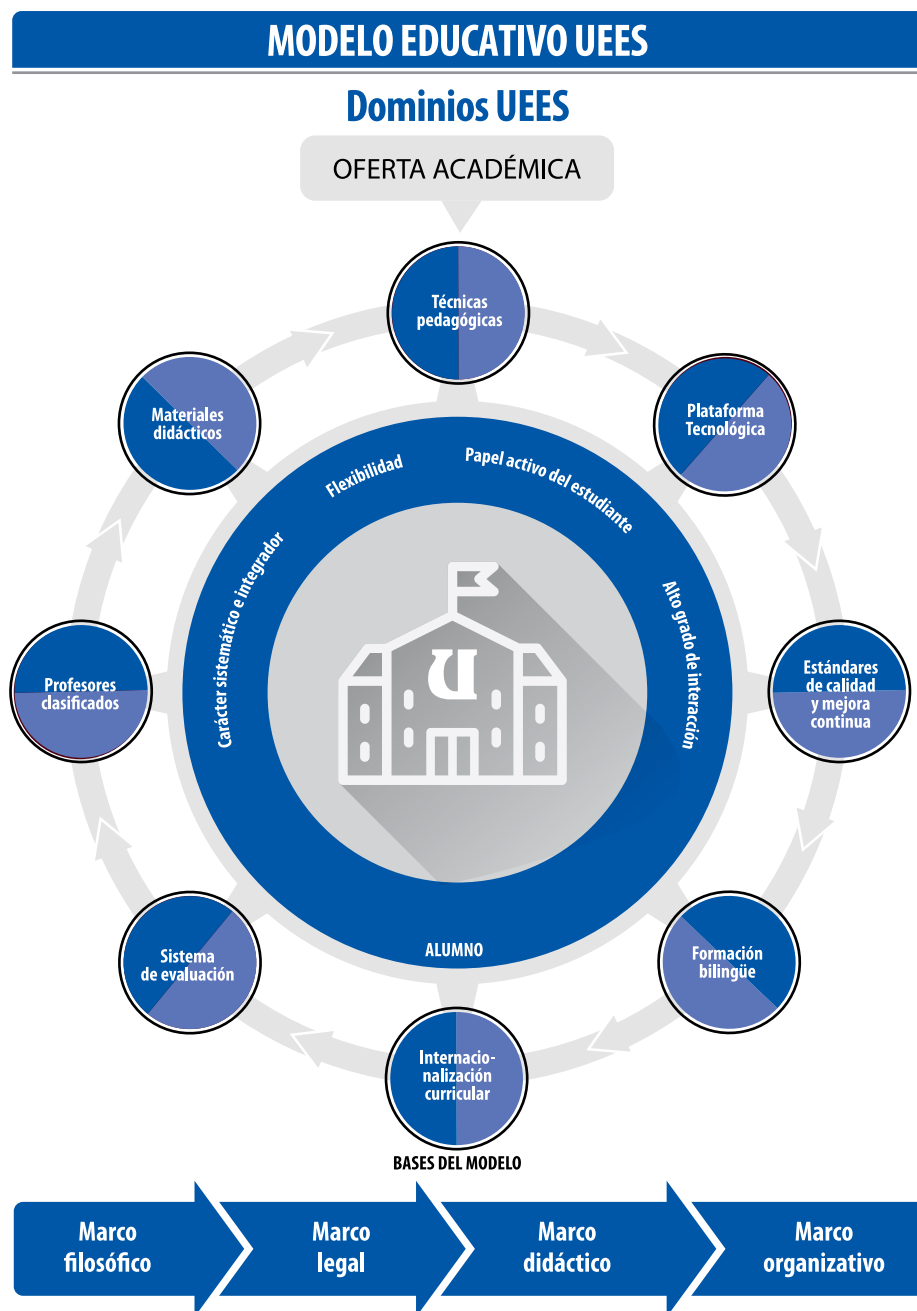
MODELO EDUCATIVO UEES

Dominios UEES

OFERTA ACADÉMICA

Técnicas pedagógicas

Plataforma Tecnológica

Estándares de calidad y mejora continua

Formación bilingüe

Internacionalización curricular

Sistema de evaluación

Profesores clasificados

Materiales didácticos

Flexibilidad

Papel activo del estudiante

Alto grado de interacción

Carácter sistemático e integrador

U

ALUMNO

BASES DEL MODELO

Marco filosófico

Marco legal

Marco didáctico

Marco organizativo